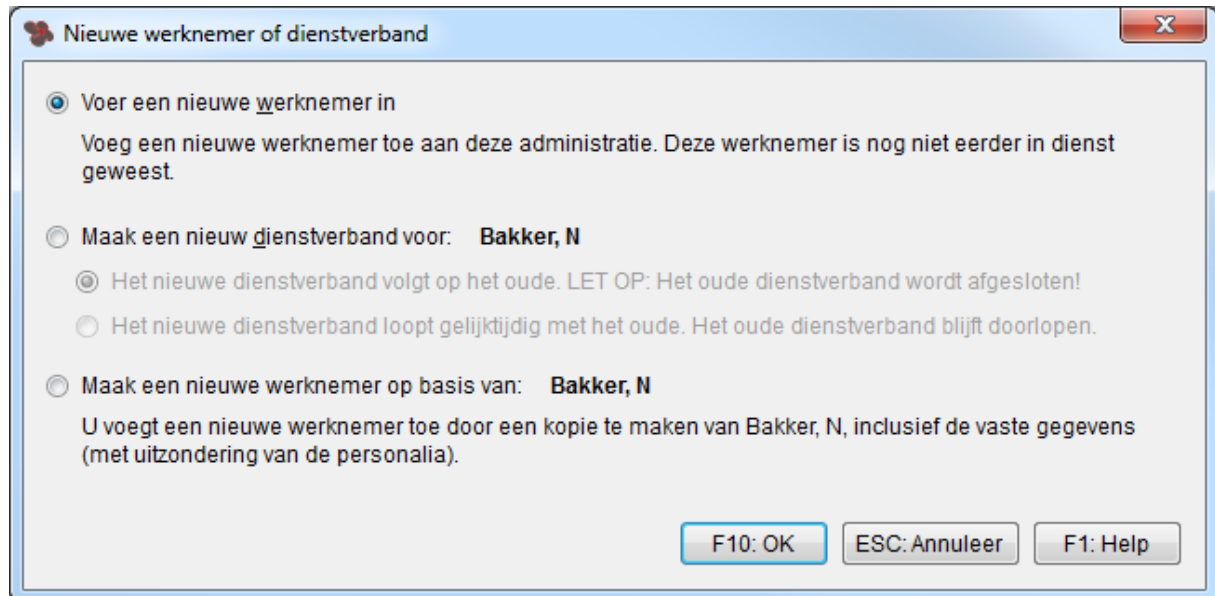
Nieuwe werknemer of dienstverband

Voer een nieuwe werknemer in

Voeg een nieuwe werknemer toe aan deze administratie. Deze werknemer is nog niet eerder in dienst geweest.

Maak een nieuw dienstverband voor: **Bakker, N**

Het nieuwe dienstverband volgt op het oude. LET OP: Het oude dienstverband wordt afgesloten!

Het nieuwe dienstverband loopt gelijktijdig met het oude. Het oude dienstverband blijft doorlopen.

Maak een nieuwe werknemer op basis van: **Bakker, N**

U voegt een nieuwe werknemer toe door een kopie te maken van Bakker, N, inclusief de vaste gegevens (met uitzondering van de personalia).

F10: OK

ESC: Annuleer

F1: Help